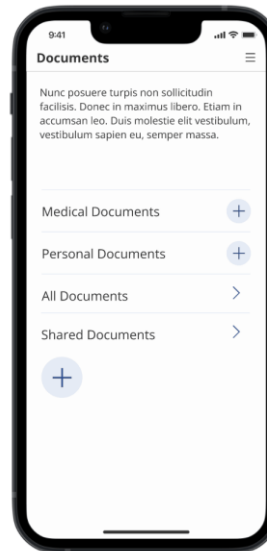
9:41

Documents

Nunc posuere turpis non sollicitudin facilisis. Donec in maximus libero. Etiam in accumsan leo. Duis molestie elit vestibulum, vestibulum sapien eu, semper massa.

Medical Documents

Personal Documents

All Documents

Shared Documents